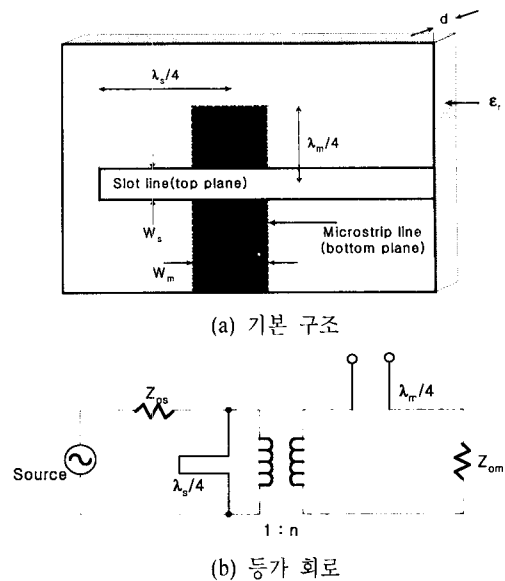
d

$\varepsilon_r$

$\lambda_s/4$

$\lambda_m/4$

Slot line(top plane)

$W_s$

Microstrip line (bottom plane)

$W_m$

(a) 기본 구조

$Z_{os}$

$\lambda_m/4$

Source

$\lambda_s/4$

$Z_{om}$

1 : n

(b) 등가 회로